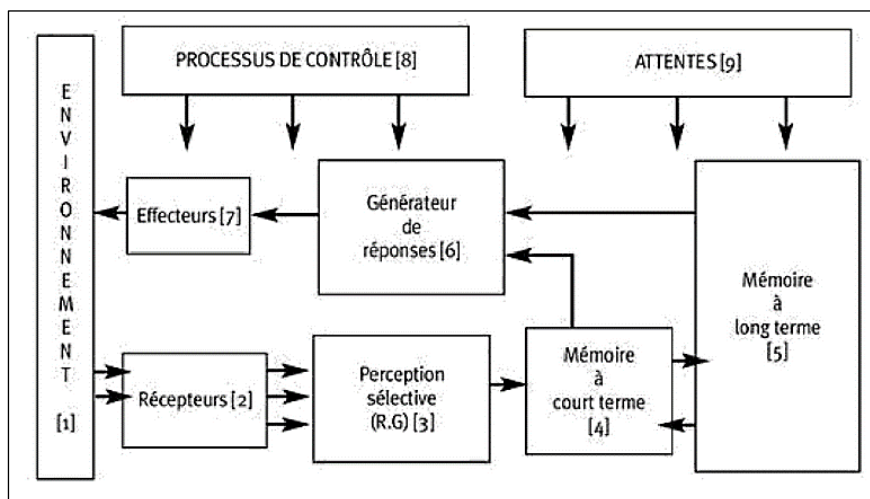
PROCESSUS DE CONTRÔLE [8]

ATTENTES [9]

E N V I R O N N E M E N T [1]

Effecteurs [7]

Générateur de réponses [6]

Mémoire à long terme [5]

Récepteurs [2]

Perception sélective (R.G) [3]

Mémoire à court terme [4]